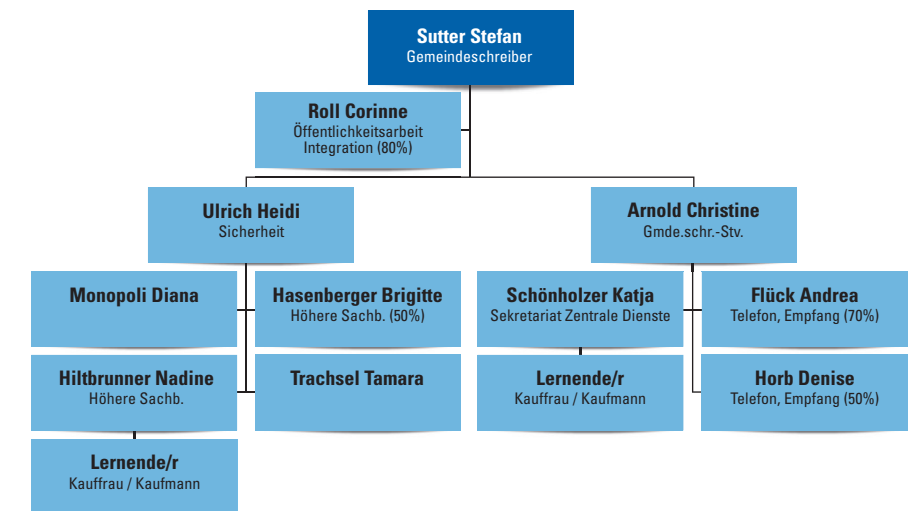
Sutter Stefan
Gemeindeschreiber

Roll Corinne
Öffentlichkeitsarbeit
Integration (80%)

Ulrich Heidi
Sicherheit

Arnold Christine
Gmde.schr.-Stv.

Monopoli Diana

Hasenberger Brigitte
Höhere Sachb. (50%)

Hiltbrunner Nadine
Höhere Sachb.

Trachsel Tamara

Lernende/r
Kauffrau / Kaufmann

Schönholzer Katja
Sekretariat Zentrale Dienste

Lernende/r
Kauffrau / Kaufmann

Flück Andrea
Telefon, Empfang (70%)

Horb Denise
Telefon, Empfang (50%)